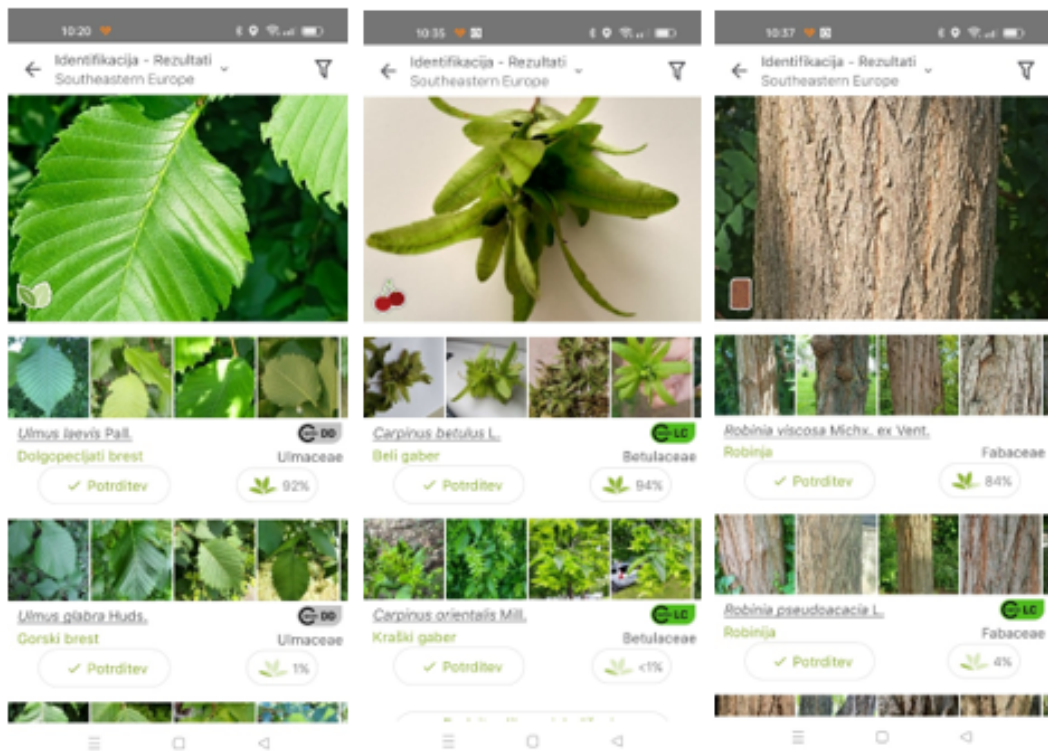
10:20

Identifikacija - Rezultati
Southeastern Europe

Ulmus laevis Pall.
DD
Dolgopecljati brest
Ulmaceae
✓ Potrditev
92%

Ulmus glabra Huds.
DD
Gorski brest
Ulmaceae
✓ Potrditev
1%

10:35

Identifikacija - Rezultati
Southeastern Europe

Carpinus betulus L.
LC
Beli gaber
Betulaceae
✓ Potrditev
94%

Carpinus orientalis Mill.
LC
Kraški gaber
Betulaceae
✓ Potrditev
<1%

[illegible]

10:37

Identifikacija - Rezultati
Southeastern Europe

Robinia viscosa Michx. ex Vent.
Robinija
Fabaceae
✓ Potrditev
84%

Robinia pseudoacacia L.
LC
Robinija
Fabaceae
✓ Potrditev
4%